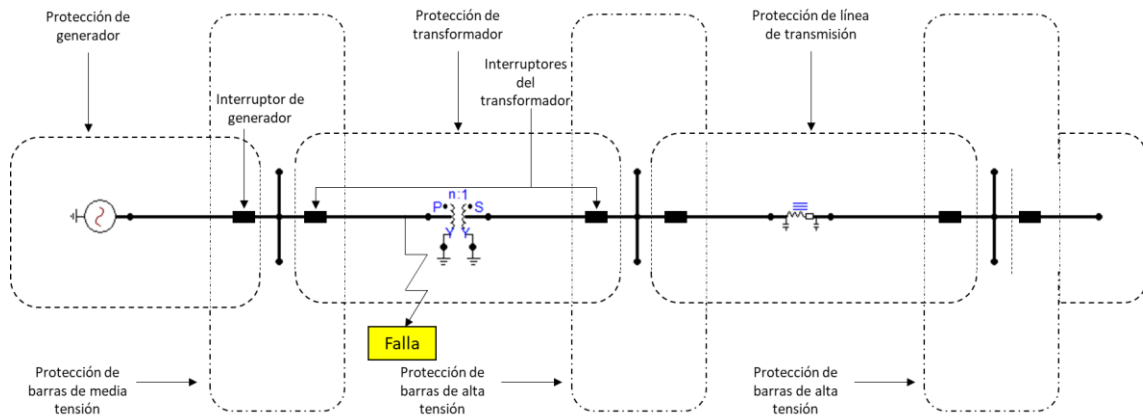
Protección de generador

Protección de transformador

Protección de línea de transmisión

Interruptores del transformador

Interruptor de generador

n:1
P
S
Y
Y

Falla

Protección de barras de media tensión

Protección de barras de alta tensión

Protección de barras de alta tensión